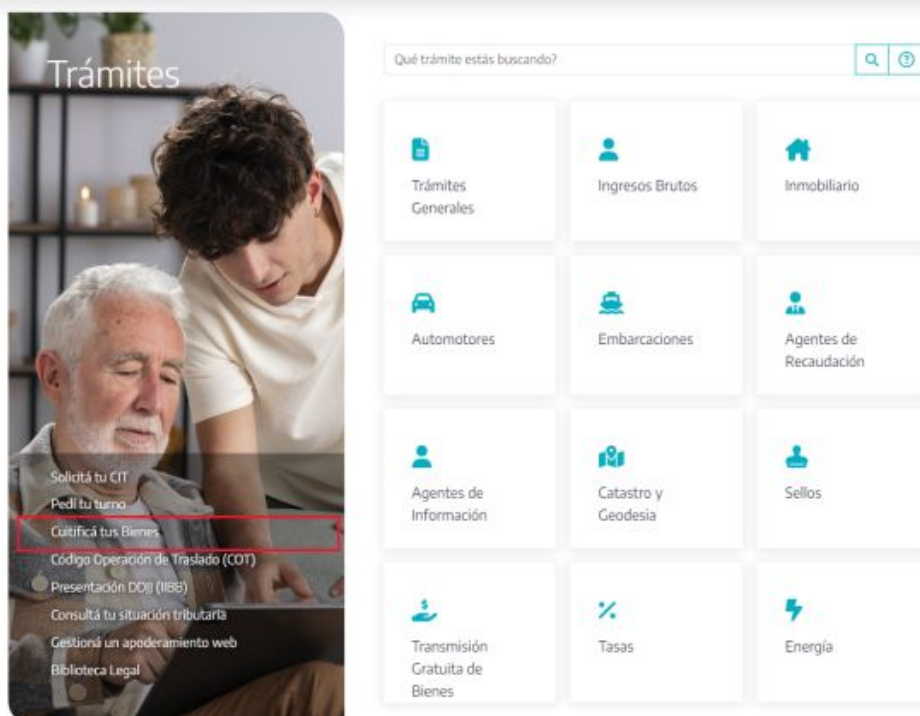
Trámites

Solicitá tu CIT
Pedí tu turno
Cuitificá tus Bienes
Código Operación de Traslado (COT)
Presentación DDJJ (IIBB)
Consultá tu situación tributaria
Gestioná un apoderamiento web
Biblioteca Legal

Qué trámite estás buscando?

Trámites Generales

Ingresos Brutos

Inmobiliario

Automotores

Embarcaciones

Agentes de Recaudación

Agentes de Información

Catastro y Geodesia

Sellos

Transmisión Gratuita de Bienes

Tasas

Energía